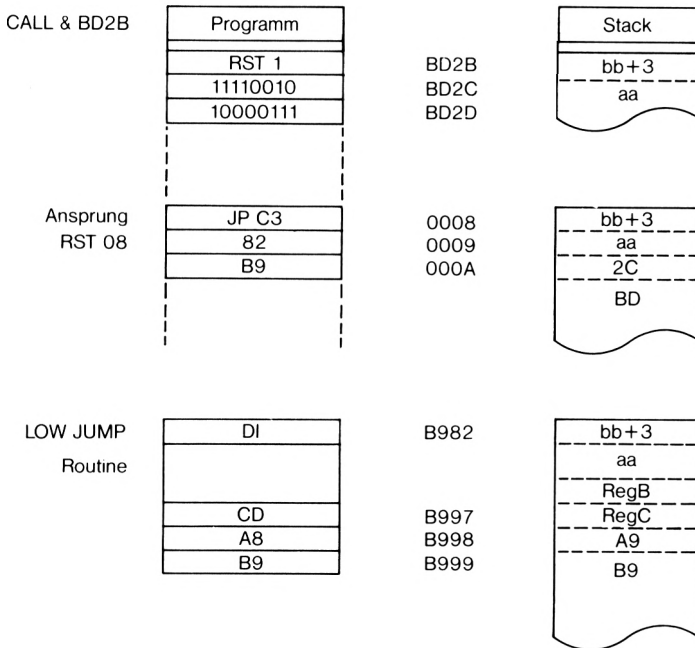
CALL & BD2B

| Programm |
|---|
| RST 1 |
| 11110010 |
| 10000111 |

BD2B
BD2C
BD2D

| Stack |
|---|
| bb+3 |
| aa |

Ansprung RST 08

| JP C3 |
|---|
| 82 |
| B9 |

0008
0009
000A

| bb+3 |
|---|
| aa |
| 2C |
| BD |

LOW JUMP Routine

| DI |
|---|
| |
| CD |
| A8 |
| B9 |

B982
B997
B998
B999

| bb+3 |
|---|
| aa |
| RegB |
| RegC |
| A9 |
| B9 |